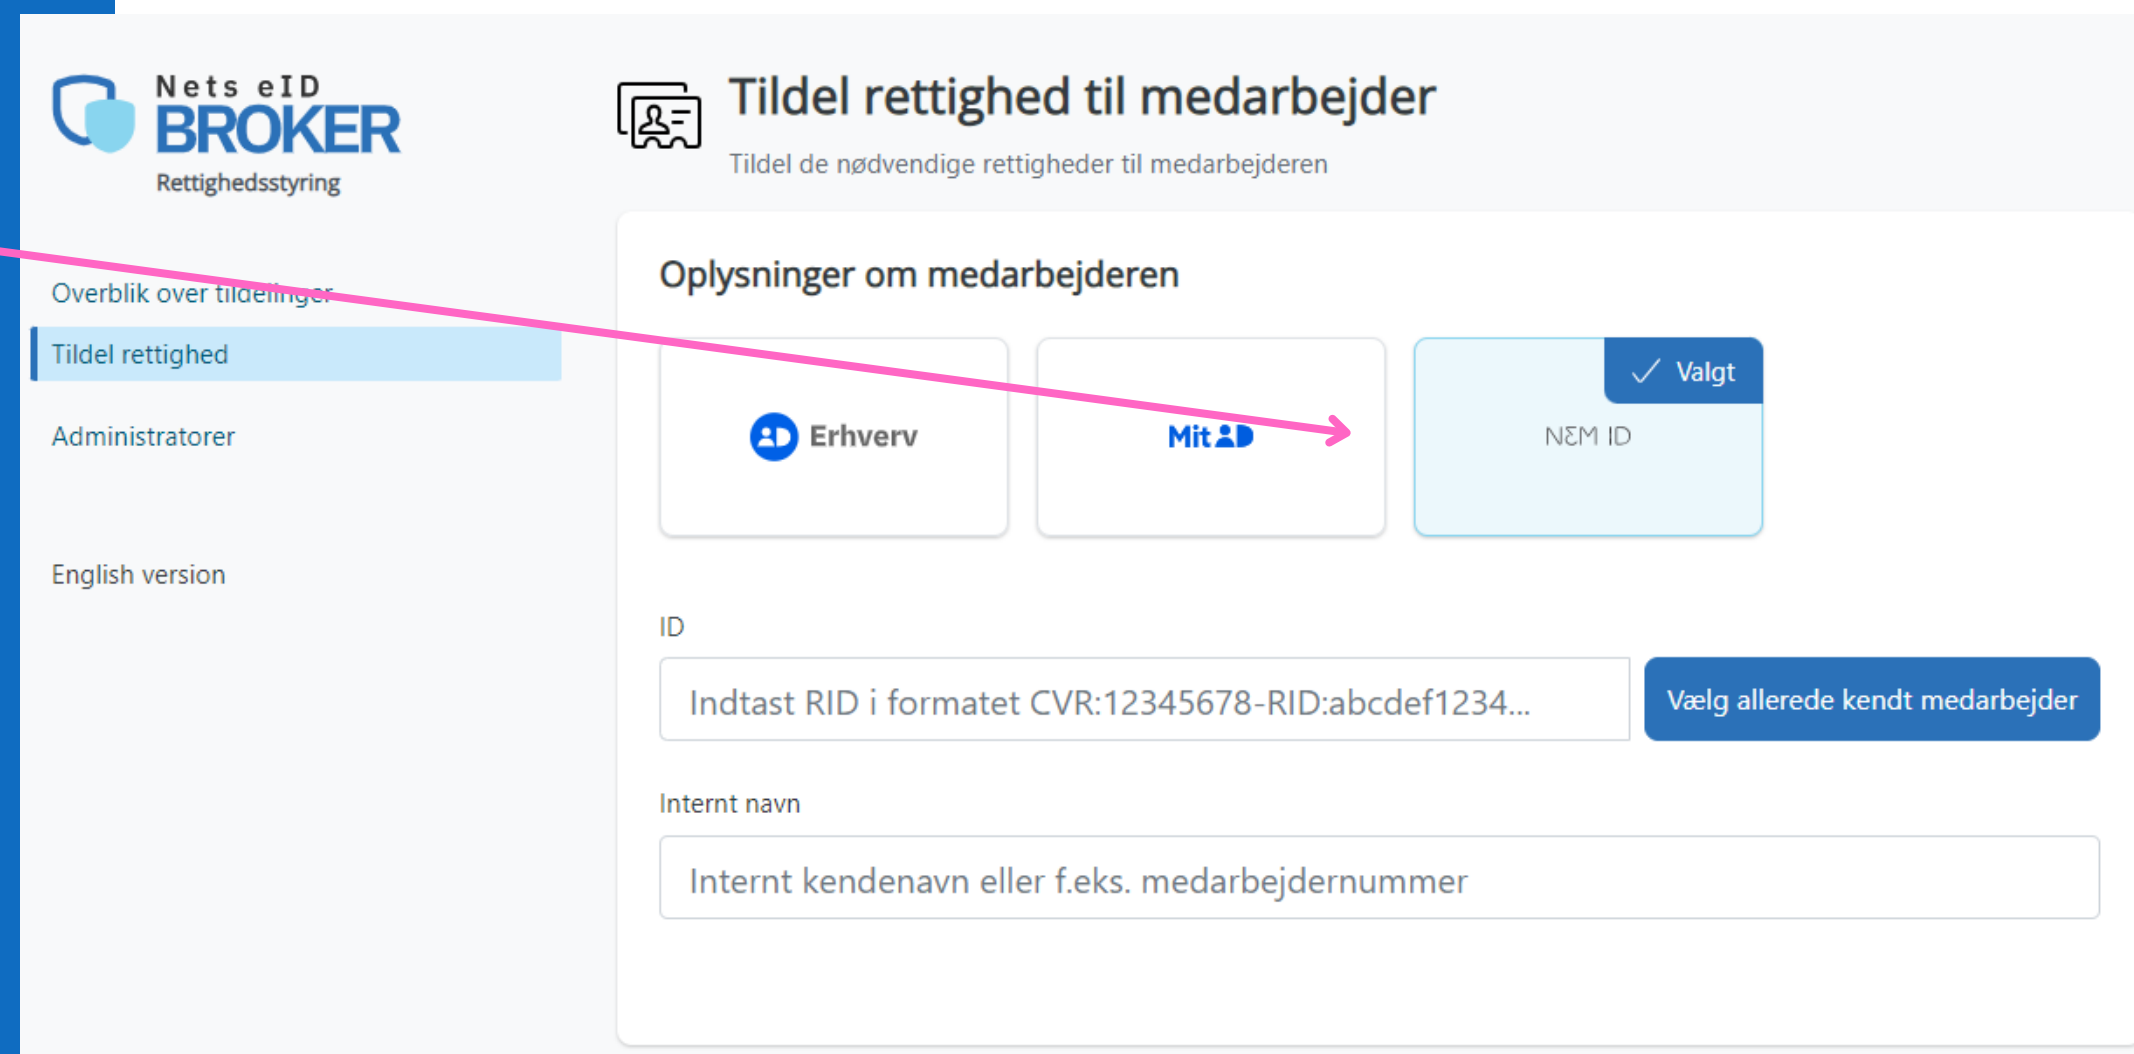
Nets eID
BROKER
Rettighedsstyring

Overblik over tildelinger

Tildel rettighed

Administratorer

English version

Tildel rettighed til medarbejder

Tildel de nødvendige rettigheder til medarbejderen

Oplysninger om medarbejderen

Erhverv

MitID

Valgt

NΞM ID

ID

Indtast RID i formatet CVR:12345678-RID:abcdef1234...

Vælg allerede kendt medarbejder

Internt navn

Internt kendenavn eller f.eks. medarbejdernummer